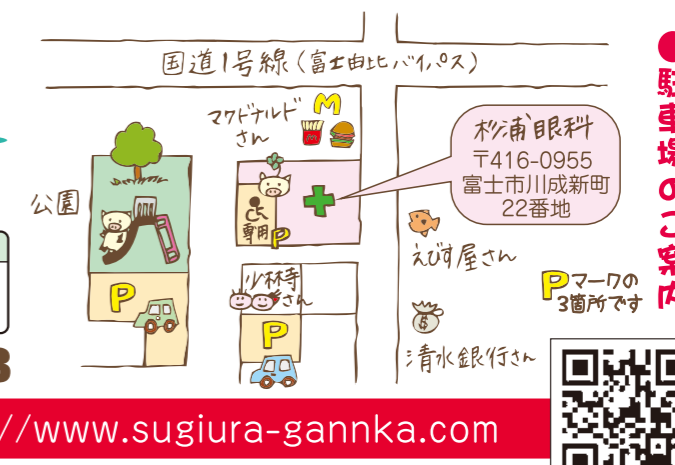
国道1号線（富士由比バイパス）

マクドナルドさん

M

杉浦眼科
〒416-0955
富士市川成新町
22番地

公園

専用

P

えびす屋さん

Pマークの3箇所です

少林寺さん

P

P

清水銀行さん

●駐車場のご案内

//www.sugiura-gannka.com